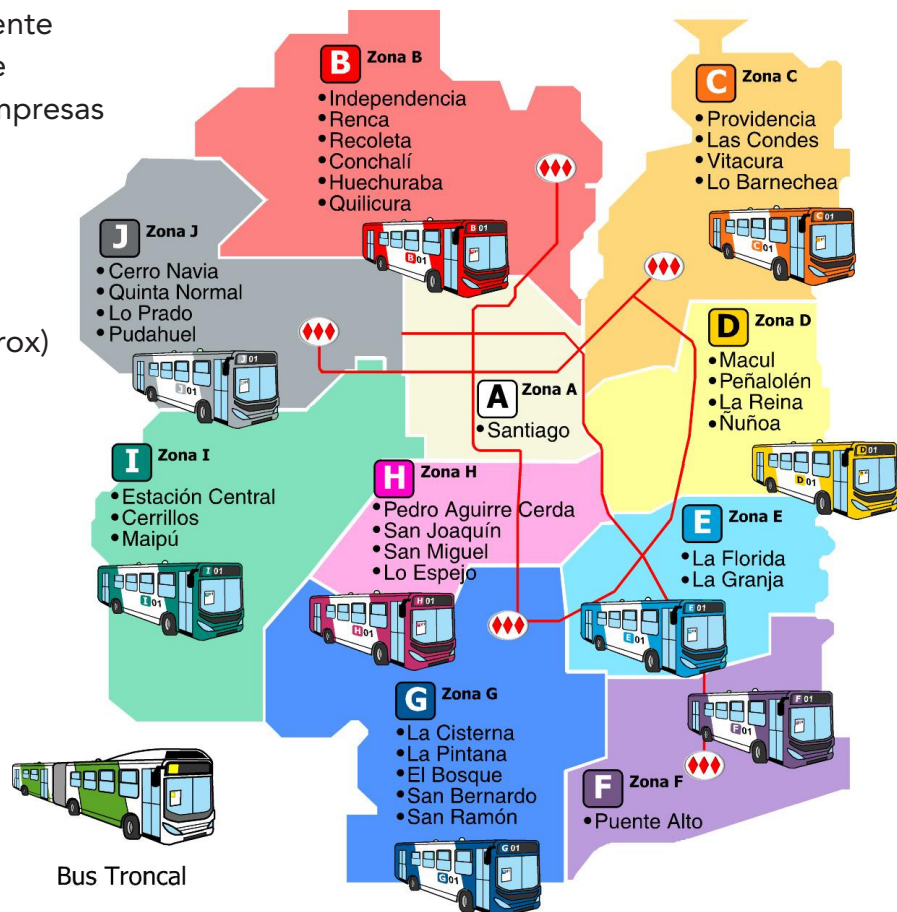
ente
e
mpresas

rox)

B Zona B
• Independencia
• Renca
• Recoleta
• Conchalí
• Huechuraba
• Quilicura

C Zona C
• Providencia
• Las Condes
• Vitacura
• Lo Barnechea

J Zona J
• Cerro Navia
• Quinta Normal
• Lo Prado
• Pudahuel

D Zona D
• Macul
• Peñalolén
• La Reina
• Ñuñoa

A Zona A
• Santiago

I Zona I
• Estación Central
• Cerrillos
• Maipú

H Zona H
• Pedro Aguirre Cerda
• San Joaquín
• San Miguel
• Lo Espejo

E Zona E
• La Florida
• La Granja

G Zona G
• La Cisterna
• La Pintana
• El Bosque
• San Bernardo
• San Ramón

F Zona F
• Puente Alto

Bus Troncal